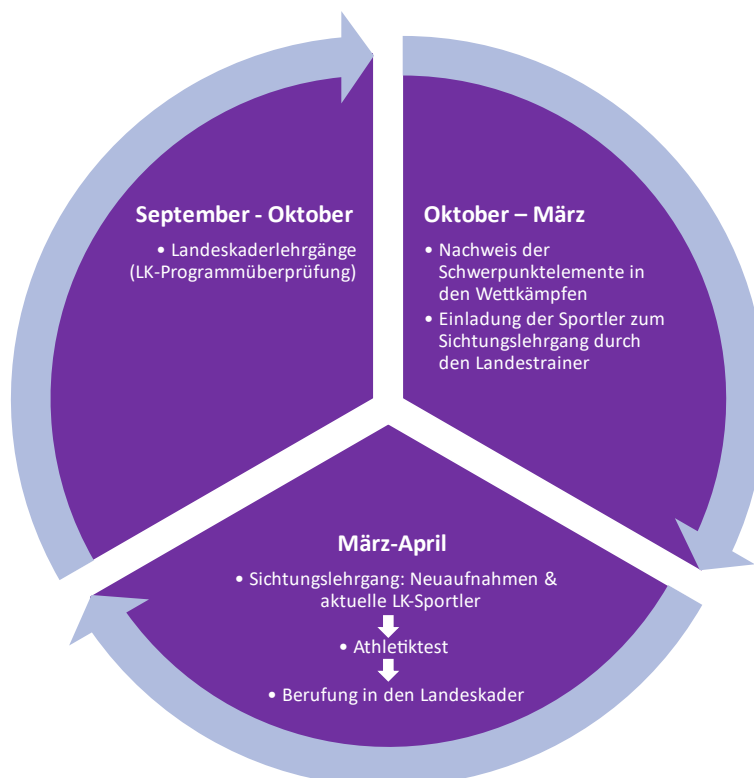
September - Oktober

• Landeskaderlehrgänge (LK-Programmüberprüfung)

Oktober – März

• Nachweis der Schwerpunktelemente in den Wettkämpfen
• Einladung der Sportler zum Sichtungslehrgang durch den Landestrainer

März-April

• Sichtungslehrgang: Neuaufnahmen & aktuelle LK-Sportler
• Athletiktest
• Berufung in den Landeskader